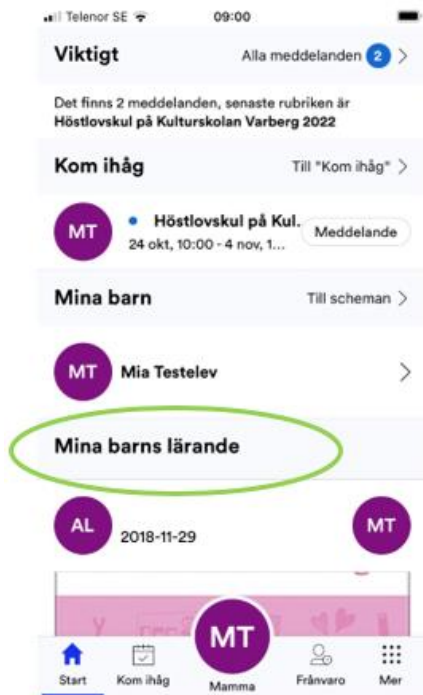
Telenor SE 09:00

Viktigt
Alla meddelanden 2 >

Det finns 2 meddelanden, senaste rubriken är **Höstlovskul på Kulturskolan Varberg 2022**

Kom ihåg
Till "Kom ihåg" >

MT
Höstlovskul på Kul.
24 okt, 10:00 - 4 nov, 1...
Meddelande

Mina barn
Till scheman >

MT Mia Testelev >

Mina barns lärande

AL 2018-11-29 MT

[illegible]

Start
Kom ihåg
MT
Mamma
Frånvaro
Mer